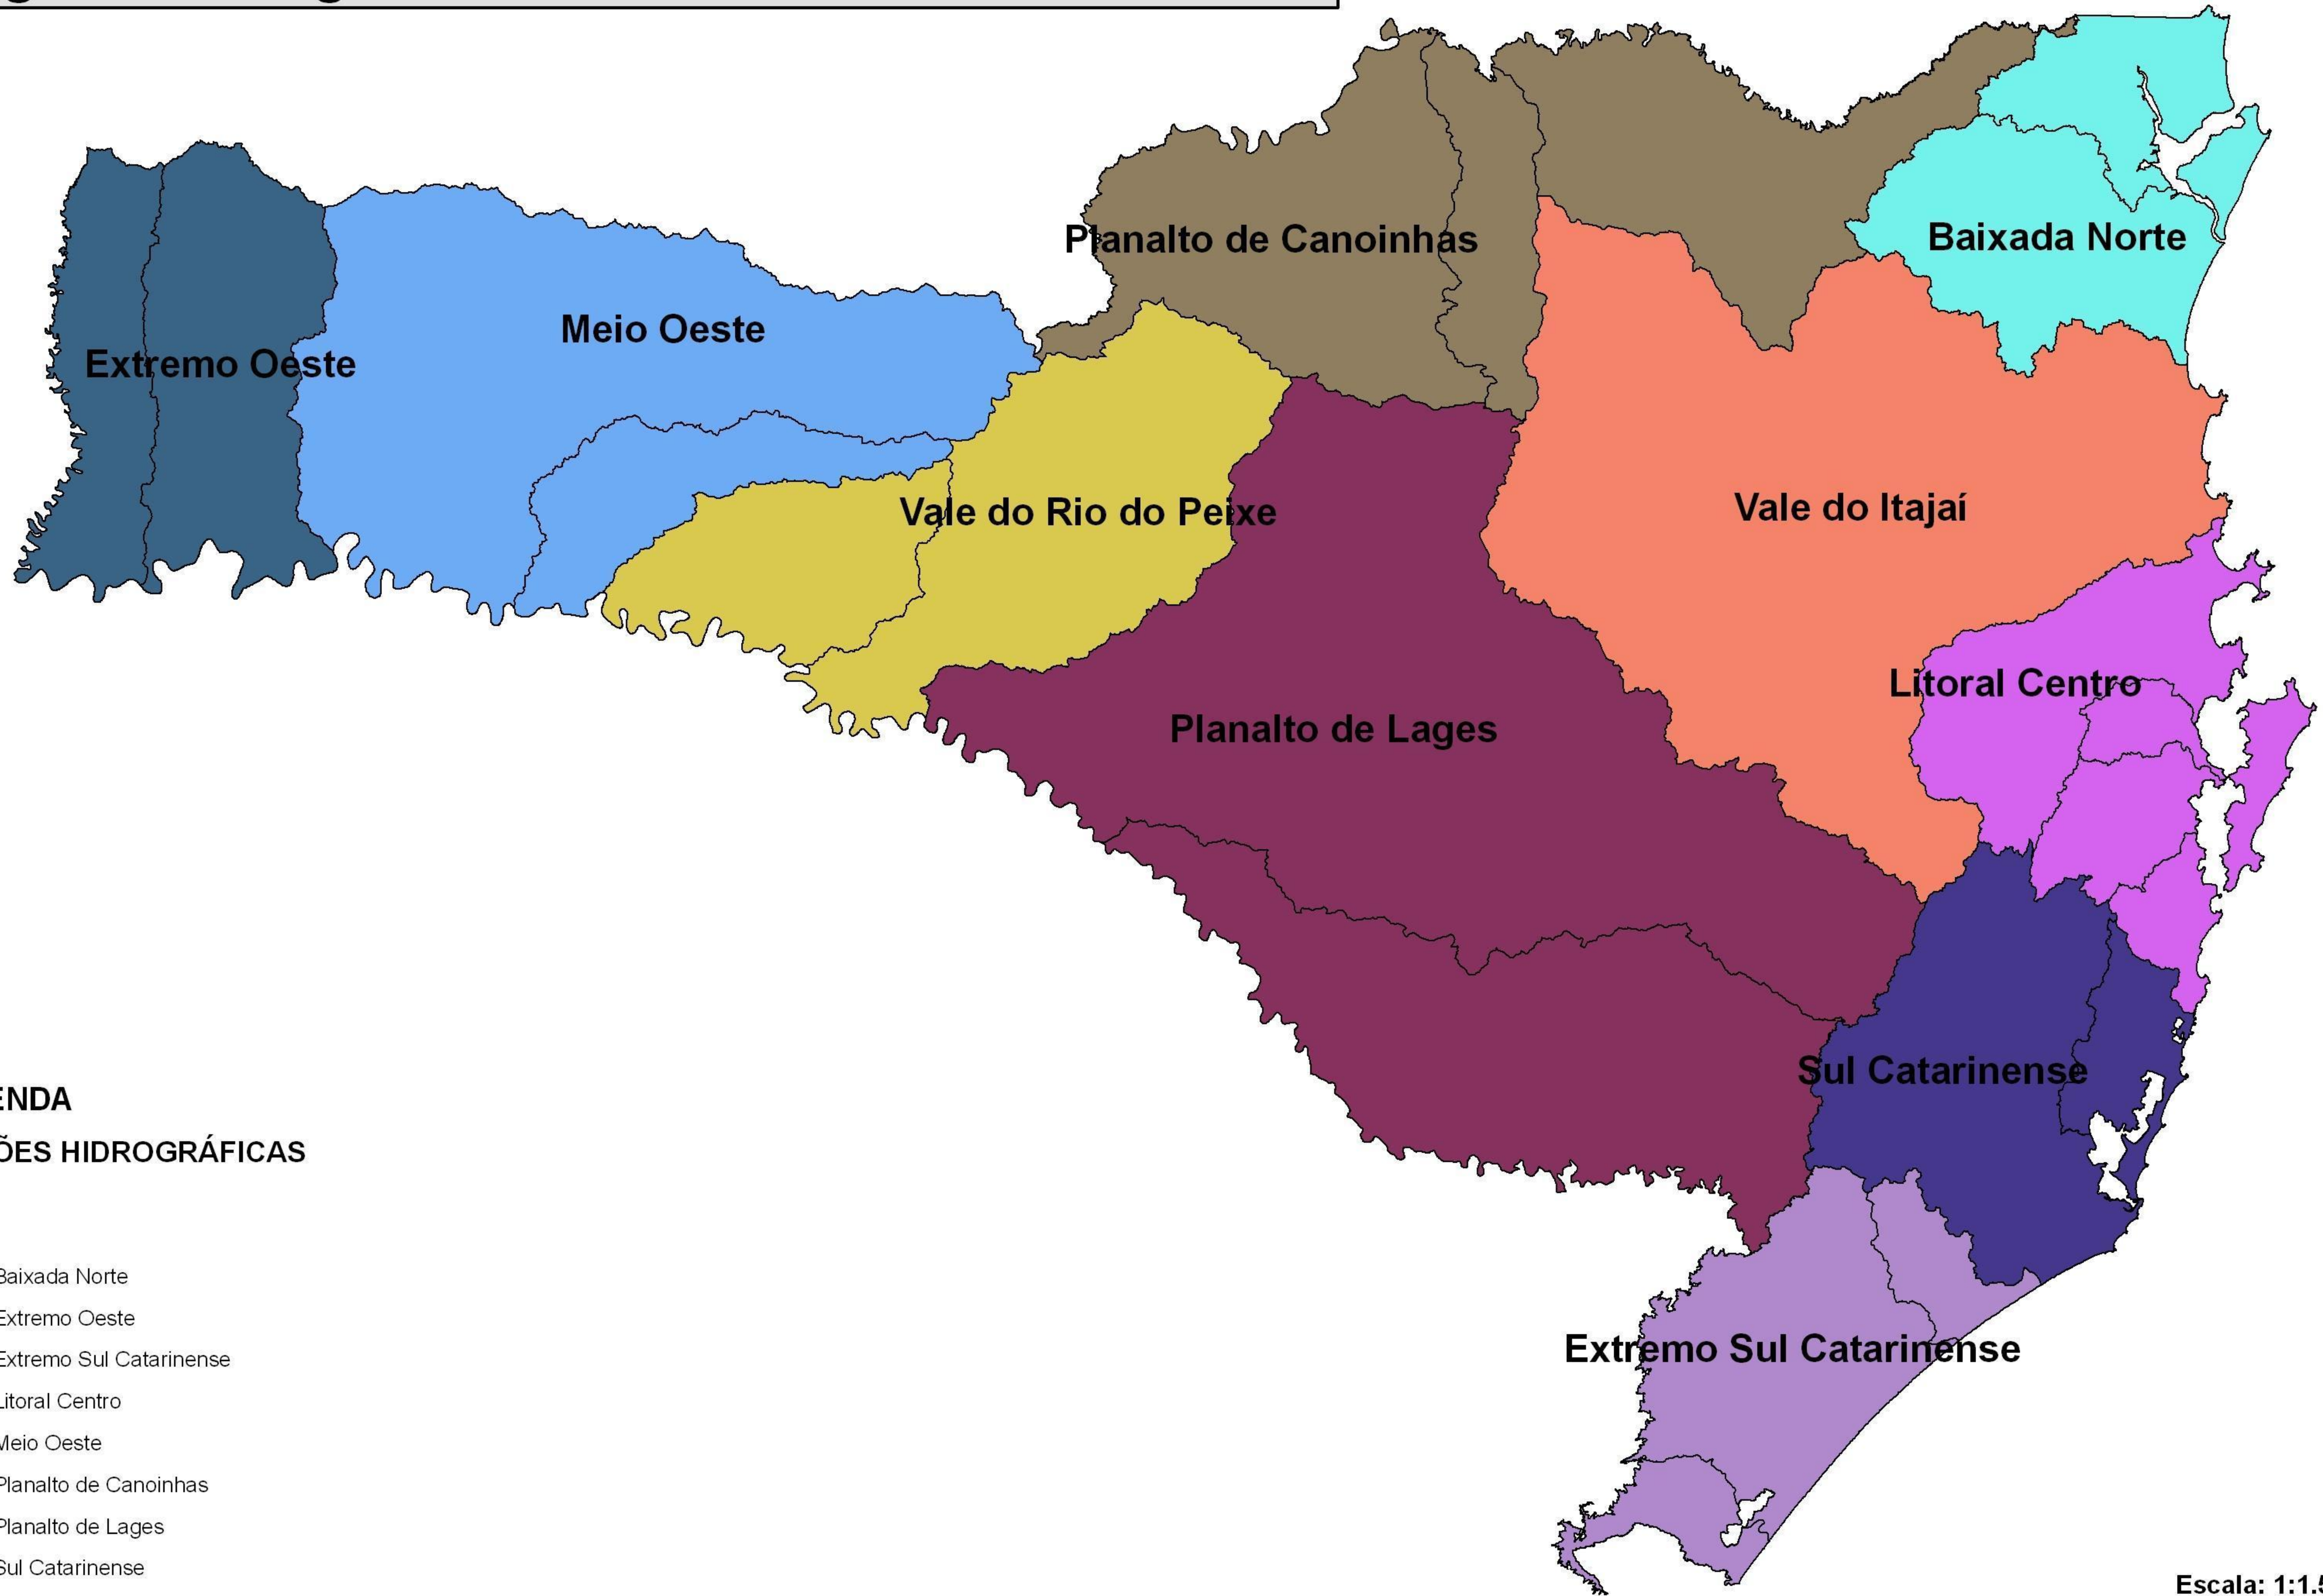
Planalto de Canoinhas

Baixada Norte

Meio Oeste

Extremo Oeste

Vale do Rio do Peixe

Vale do Itajaí

Litoral Centro

Planalto de Lages

Sul Catarinense

Extremo Sul Catarinense

ENDA

ÕES HIDROGRÁFICAS

Baixada Norte

Extremo Oeste

Extremo Sul Catarinense

Litoral Centro

Meio Oeste

Planalto de Canoinhas

Planalto de Lages

Sul Catarinense

Escala: 1:1.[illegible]